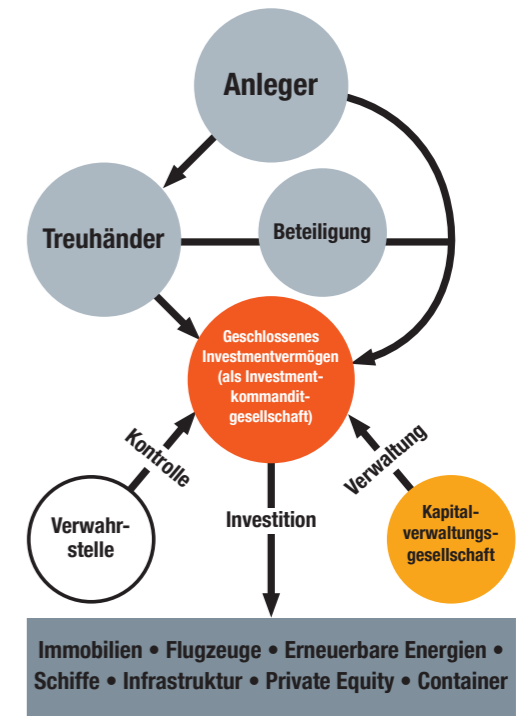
Anleger

Treuhänder

Beteiligung

Geschlossenes Investmentvermögen (als Investmentkommanditgesellschaft)

Kontrolle

Verwaltung

Verwahrstelle

Investition

Kapitalverwaltungsgesellschaft

Immobilien • Flugzeuge • Erneuerbare Energien • Schiffe • Infrastruktur • Private Equity • Container